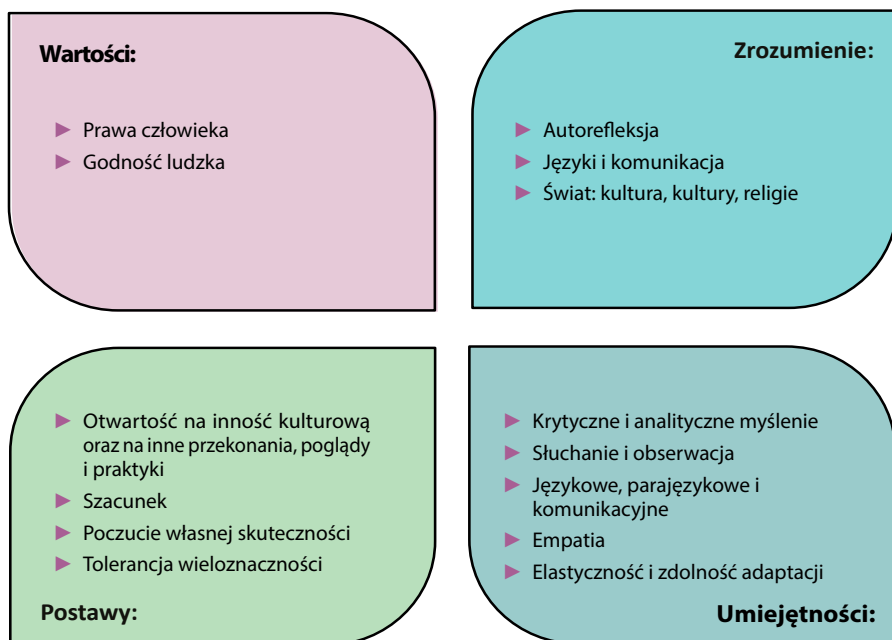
Wartości:

- Prawa człowieka
- Godność ludzka

Zrozumienie:

- Autorefleksja
- Języki i komunikacja
- Świat: kultura, kultury, religie

- Otwartość na inność kulturową oraz na inne przekonania, poglądy i praktyki
- Szacunek
- Poczucie własnej skuteczności
- Tolerancja wieloznaczności

Postawy:

- Krytyczne i analityczne myślenie
- Słuchanie i obserwacja
- Językowe, parajęzykowe i komunikacyjne
- Empatia
- Elastyczność i zdolność adaptacji

Umiejętności: